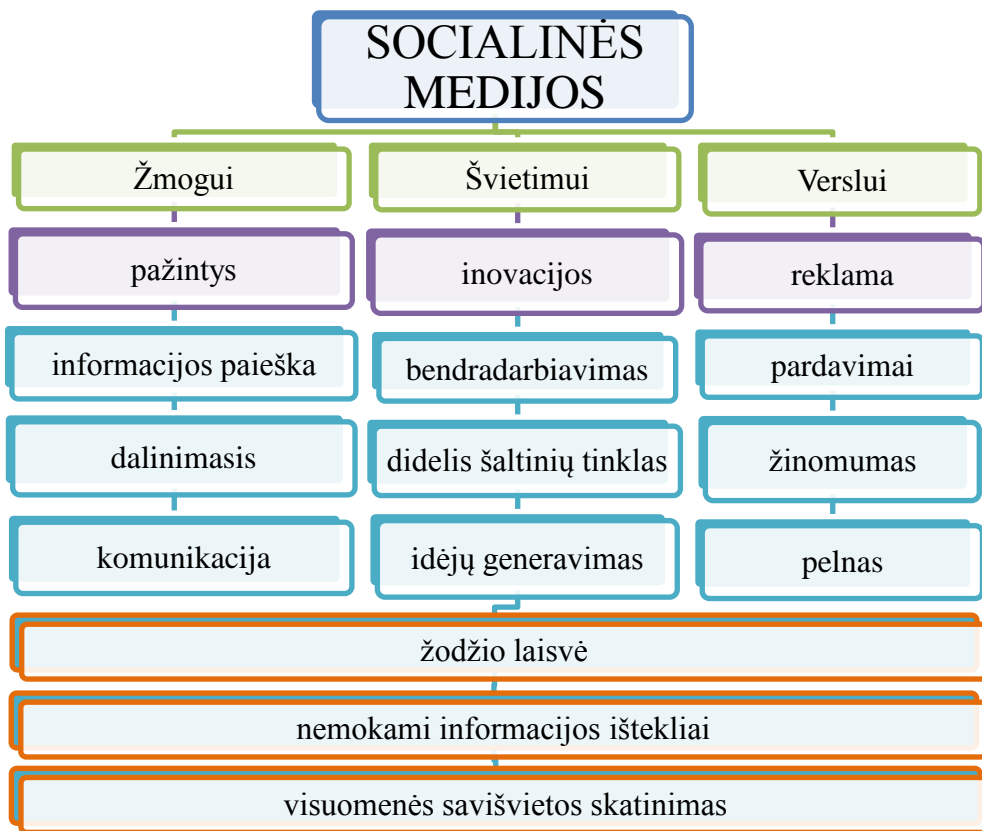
SOCIALINĖS MEDIJOS

Žmogui

pažintys

informacijos paieška

dalinimasis

komunikacija

Švietimui

inovacijos

bendradarbiavimas

didelis šaltinių tinklas

idėjų generavimas

Verslui

reklama

pardavimai

žinomumas

pelnas

žodžio laisvė

nemokami informacijos ištekliai

visuomenės savišvietos skatinimas